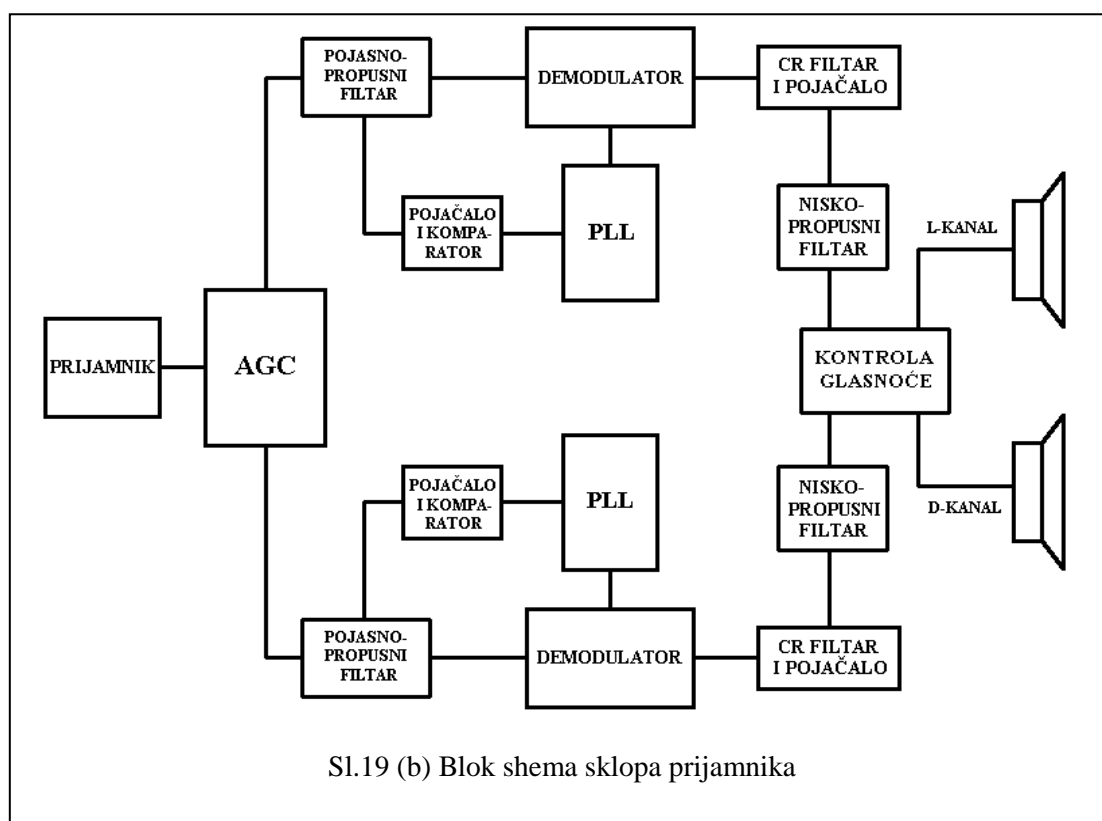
POJASNO-PROPUSNI FILTAR

DEMODULATOR

CR FILTAR I POJAČALO

POJAČALO I KOMPARATOR

PLL

NISKO-PROPUSNI FILTAR

L-KANAL

PRIJAMNIK

AGC

KONTROLA GLASNOĆE

POJAČALO I KOMPARATOR

PLL

NISKO-PROPUSNI FILTAR

D-KANAL

POJASNO-PROPUSNI FILTAR

DEMODULATOR

CR FILTAR I POJAČALO

Sl.19 (b) Blok shema sklopa prijamnika